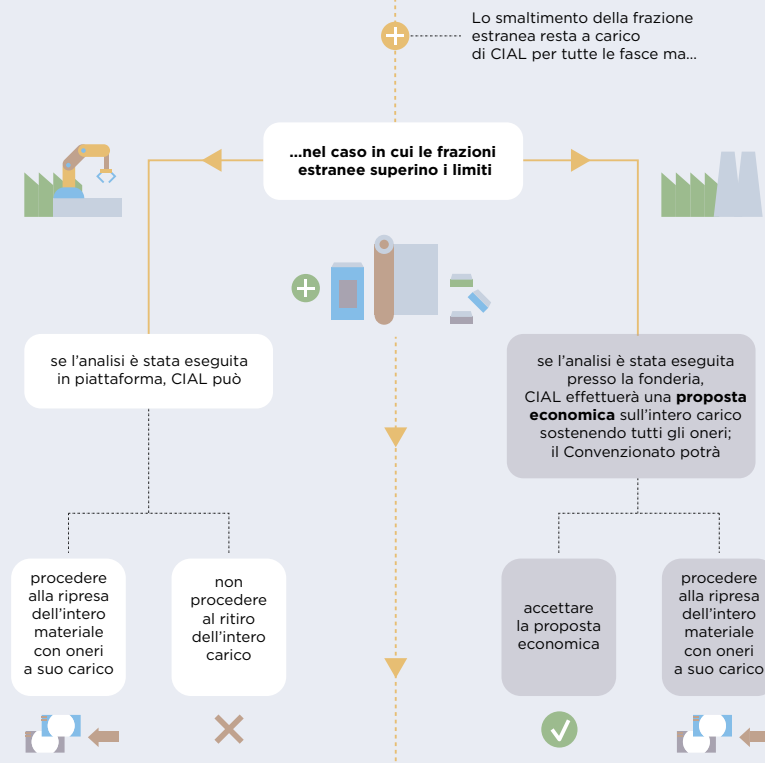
Lo smaltimento della frazione estranea resta a carico di CIAL per tutte le fasce ma...

...nel caso in cui le frazioni estranee superino i limiti

se l'analisi è stata eseguita in piattaforma, CIAL può

procedere alla ripresa dell'intero materiale con oneri a suo carico

non procedere al ritiro dell'intero carico

se l'analisi è stata eseguita presso la fonderia, CIAL effettuerà una **proposta economica** sull'intero carico sostenendo tutti gli oneri; il Convenzionato potrà

accettare la proposta economica

procedere alla ripresa dell'intero materiale con oneri a suo carico